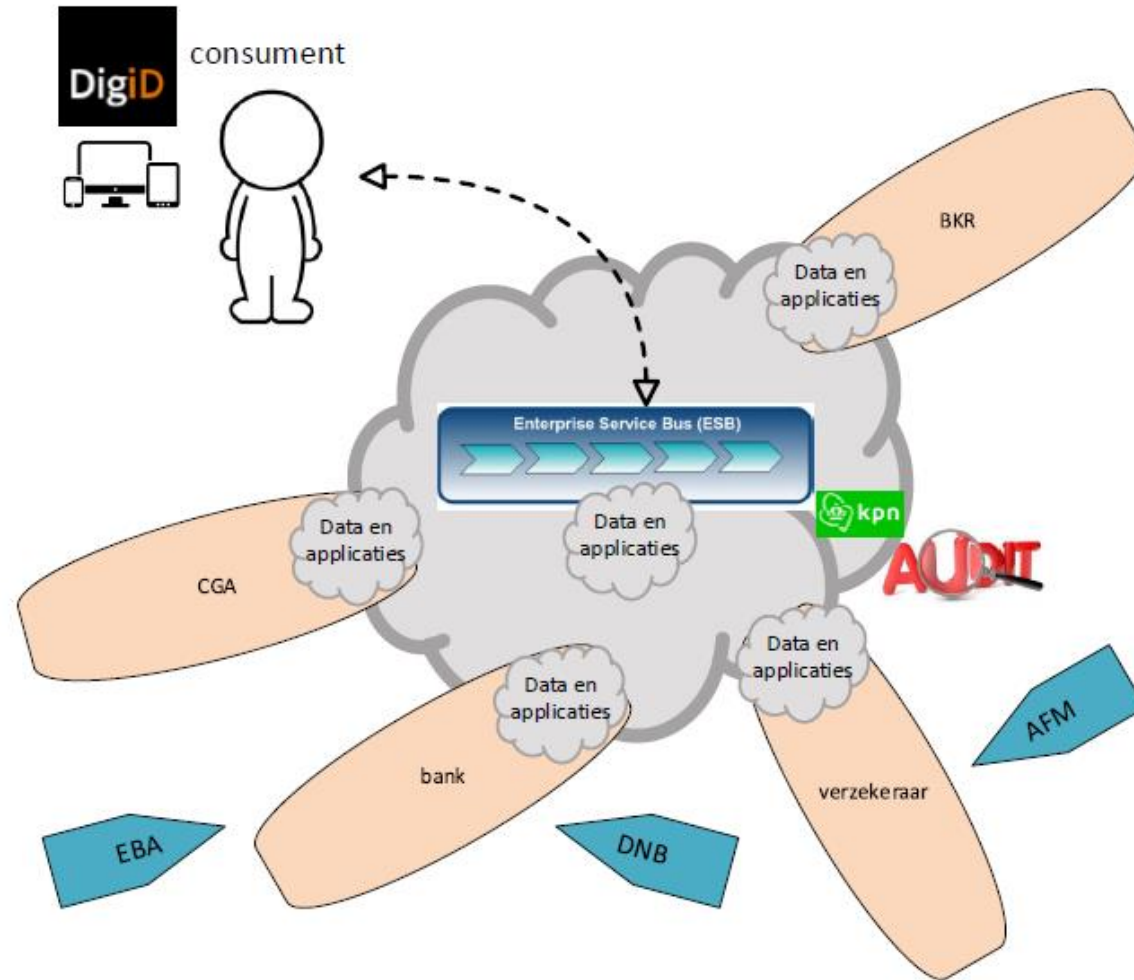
DigiD

consument

BKR

Data en applicaties

Enterprise Service Bus (ESB)

Data en applicaties

kpn

Data en applicaties

CGA

AUDIT

Data en applicaties

Data en applicaties

AFM

bank

verzekeraar

EBA

DNB